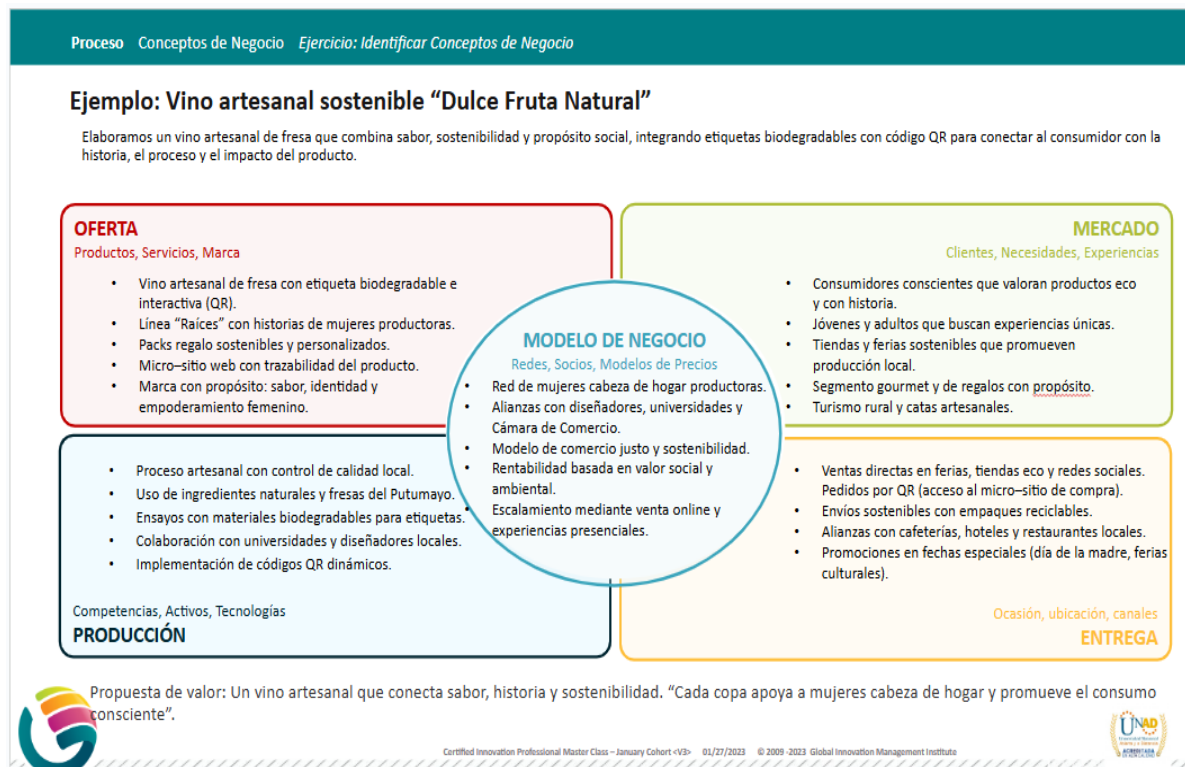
Proceso Conceptos de Negocio *Ejercicio: Identificar Conceptos de Negocio*

Ejemplo: Vino artesanal sostenible “Dulce Fruta Natural”

Elaboramos un vino artesanal de fresa que combina sabor, sostenibilidad y propósito social, integrando etiquetas biodegradables con código QR para conectar al consumidor con la historia, el proceso y el impacto del producto.

OFERTA
Productos, Servicios, Marca

- Vino artesanal de fresa con etiqueta biodegradable e interactiva (QR).
- Línea “Raíces” con historias de mujeres productoras.
- Packs regalo sostenibles y personalizados.
- Micro–sitio web con trazabilidad del producto.
- Marca con propósito: sabor, identidad y empoderamiento femenino.

MERCADO
Clientes, Necesidades, Experiencias

- Consumidores conscientes que valoran productos eco y con historia.
- Jóvenes y adultos que buscan experiencias únicas.
- Tiendas y ferias sostenibles que promueven producción local.
- Segmento gourmet y de regalos con propósito.
- Turismo rural y catas artesanales.

MODELO DE NEGOCIO
Redes, Socios, Modelos de Precios

- Red de mujeres cabeza de hogar productoras.
- Alianzas con diseñadores, universidades y Cámara de Comercio.
- Modelo de comercio justo y sostenibilidad.
- Rentabilidad basada en valor social y ambiental.
- Escalamiento mediante venta online y experiencias presenciales.

- Proceso artesanal con control de calidad local.
- Uso de ingredientes naturales y fresas del Putumayo.
- Ensayos con materiales biodegradables para etiquetas.
- Colaboración con universidades y diseñadores locales.
- Implementación de códigos QR dinámicos.

Competencias, Activos, Tecnologías
PRODUCCIÓN

- Ventas directas en ferias, tiendas eco y redes sociales. Pedidos por QR (acceso al micro–sitio de compra).
- Envíos sostenibles con empaques reciclables.
- Alianzas con cafeterías, hoteles y restaurantes locales.
- Promociones en fechas especiales (día de la madre, ferias culturales).

Ocasión, ubicación, canales
ENTREGA

Propuesta de valor: Un vino artesanal que conecta sabor, historia y sostenibilidad. “Cada copa apoya a mujeres cabeza de hogar y promueve el consumo consciente”.

Certified Innovation Professional Master Class – January Cohort <V3> 01/27/2023 © 2009 -2023 Global Innovation Management Institute

UNAD